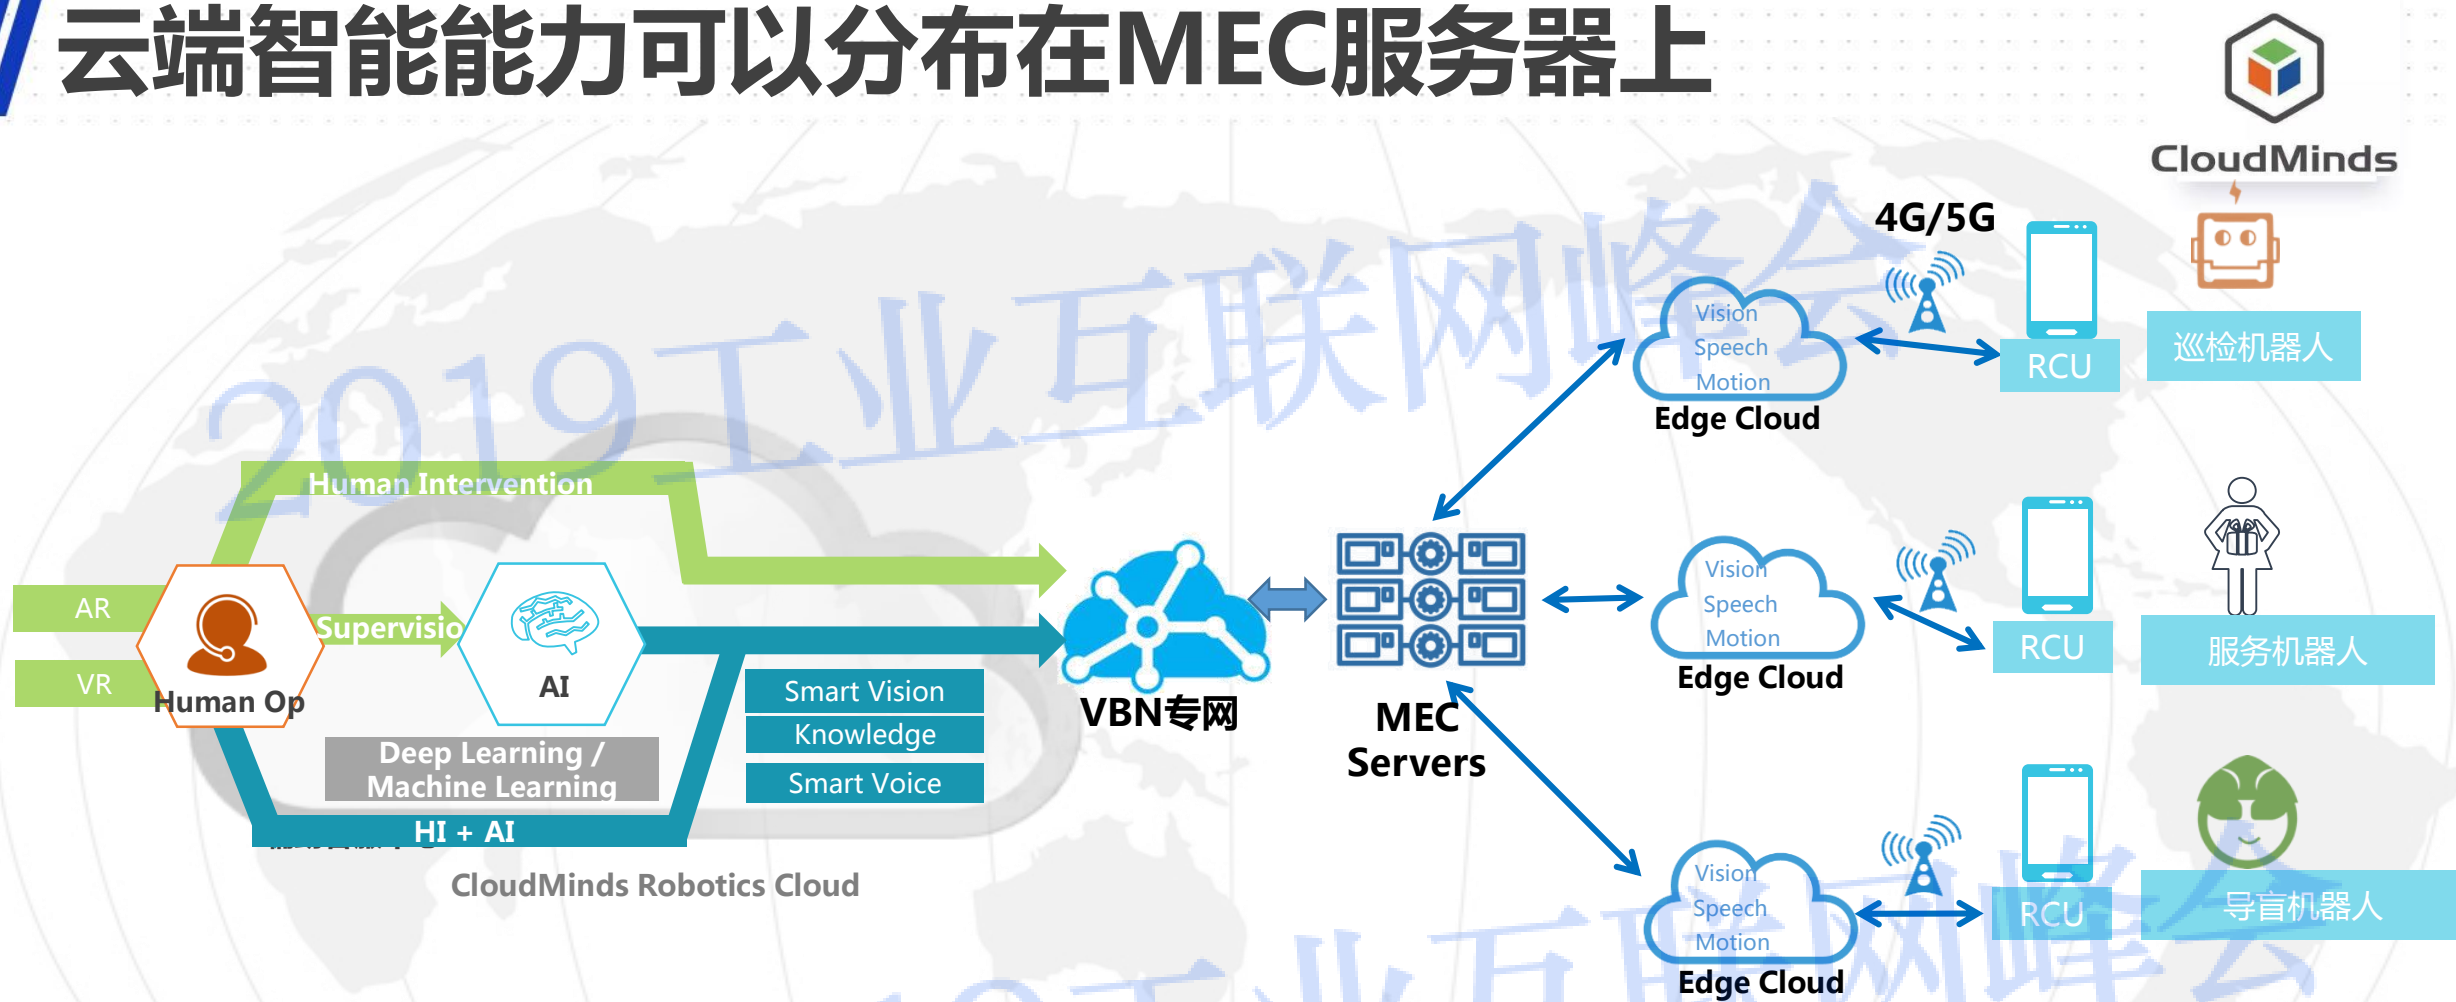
云端智能能力可以分布在MEC服务器上

CloudMinds

2019工业互联网峰会

4G/5G

Vision
Speech
Motion
Edge Cloud

RCU

巡检机器人

Human Intervention

AR

VR

Human Op

Supervisio

AI

Smart Vision
Knowledge
Smart Voice

Deep Learning / Machine Learning

HI + AI

CloudMinds Robotics Cloud

VBN专网

MEC Servers

Vision
Speech
Motion
Edge Cloud

RCU

服务机器人

Vision
Speech
Motion
Edge Cloud

RCU

导盲机器人